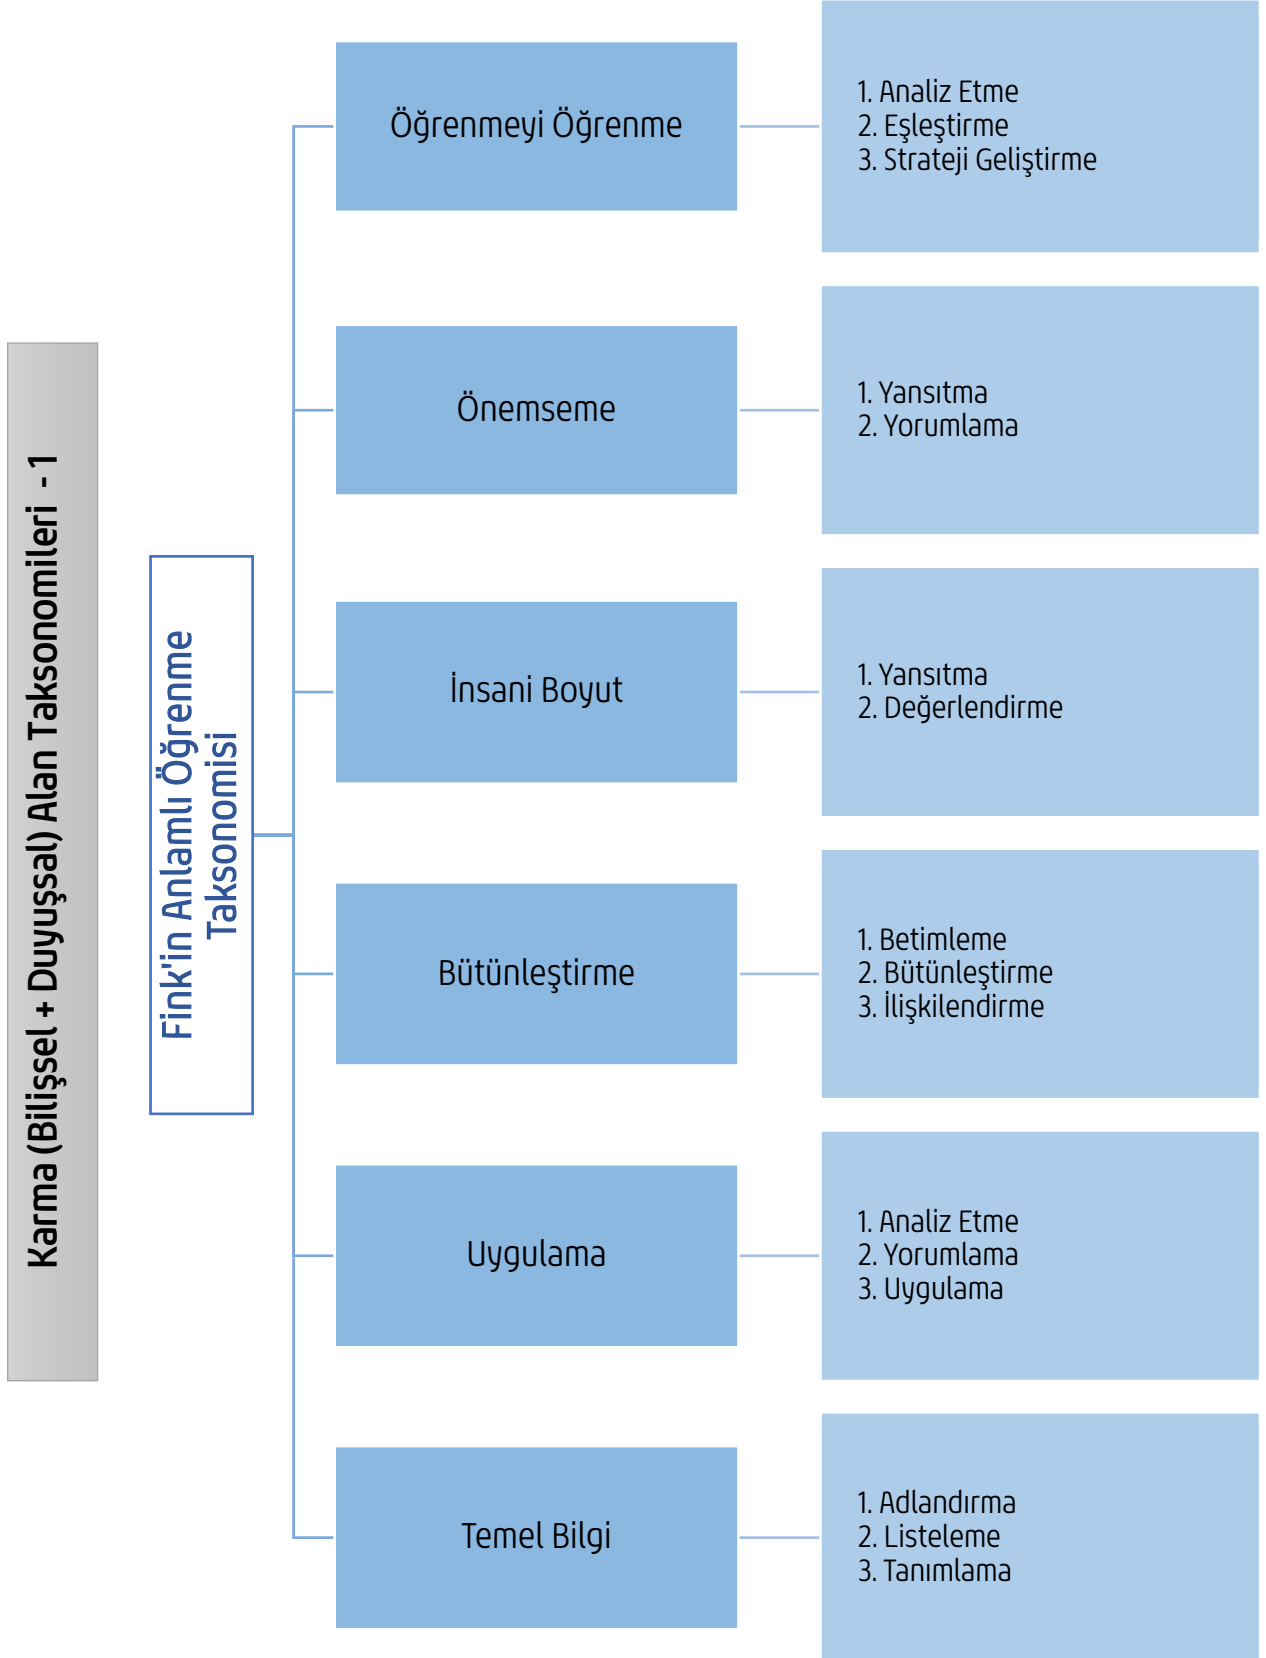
Karma (Bilişsel + Duyuşsal) Alan Taksonomileri -1

Fink'in Anlamlı Öğrenme Taksonomisi

Öğrenmeyi Öğrenme

1. Analiz Etme
2. Eşleştirme
3. Strateji Geliştirme

Önemseme

1. Yansıtma
2. Yorumlama

İnsani Boyut

1. Yansıtma
2. Değerlendirme

Bütünleştirme

1. Betimleme
2. Bütünleştirme
3. İlişkilendirme

Uygulama

1. Analiz Etme
2. Yorumlama
3. Uygulama

Temel Bilgi

1. Adlandırma
2. Listeleme
3. Tanımlama